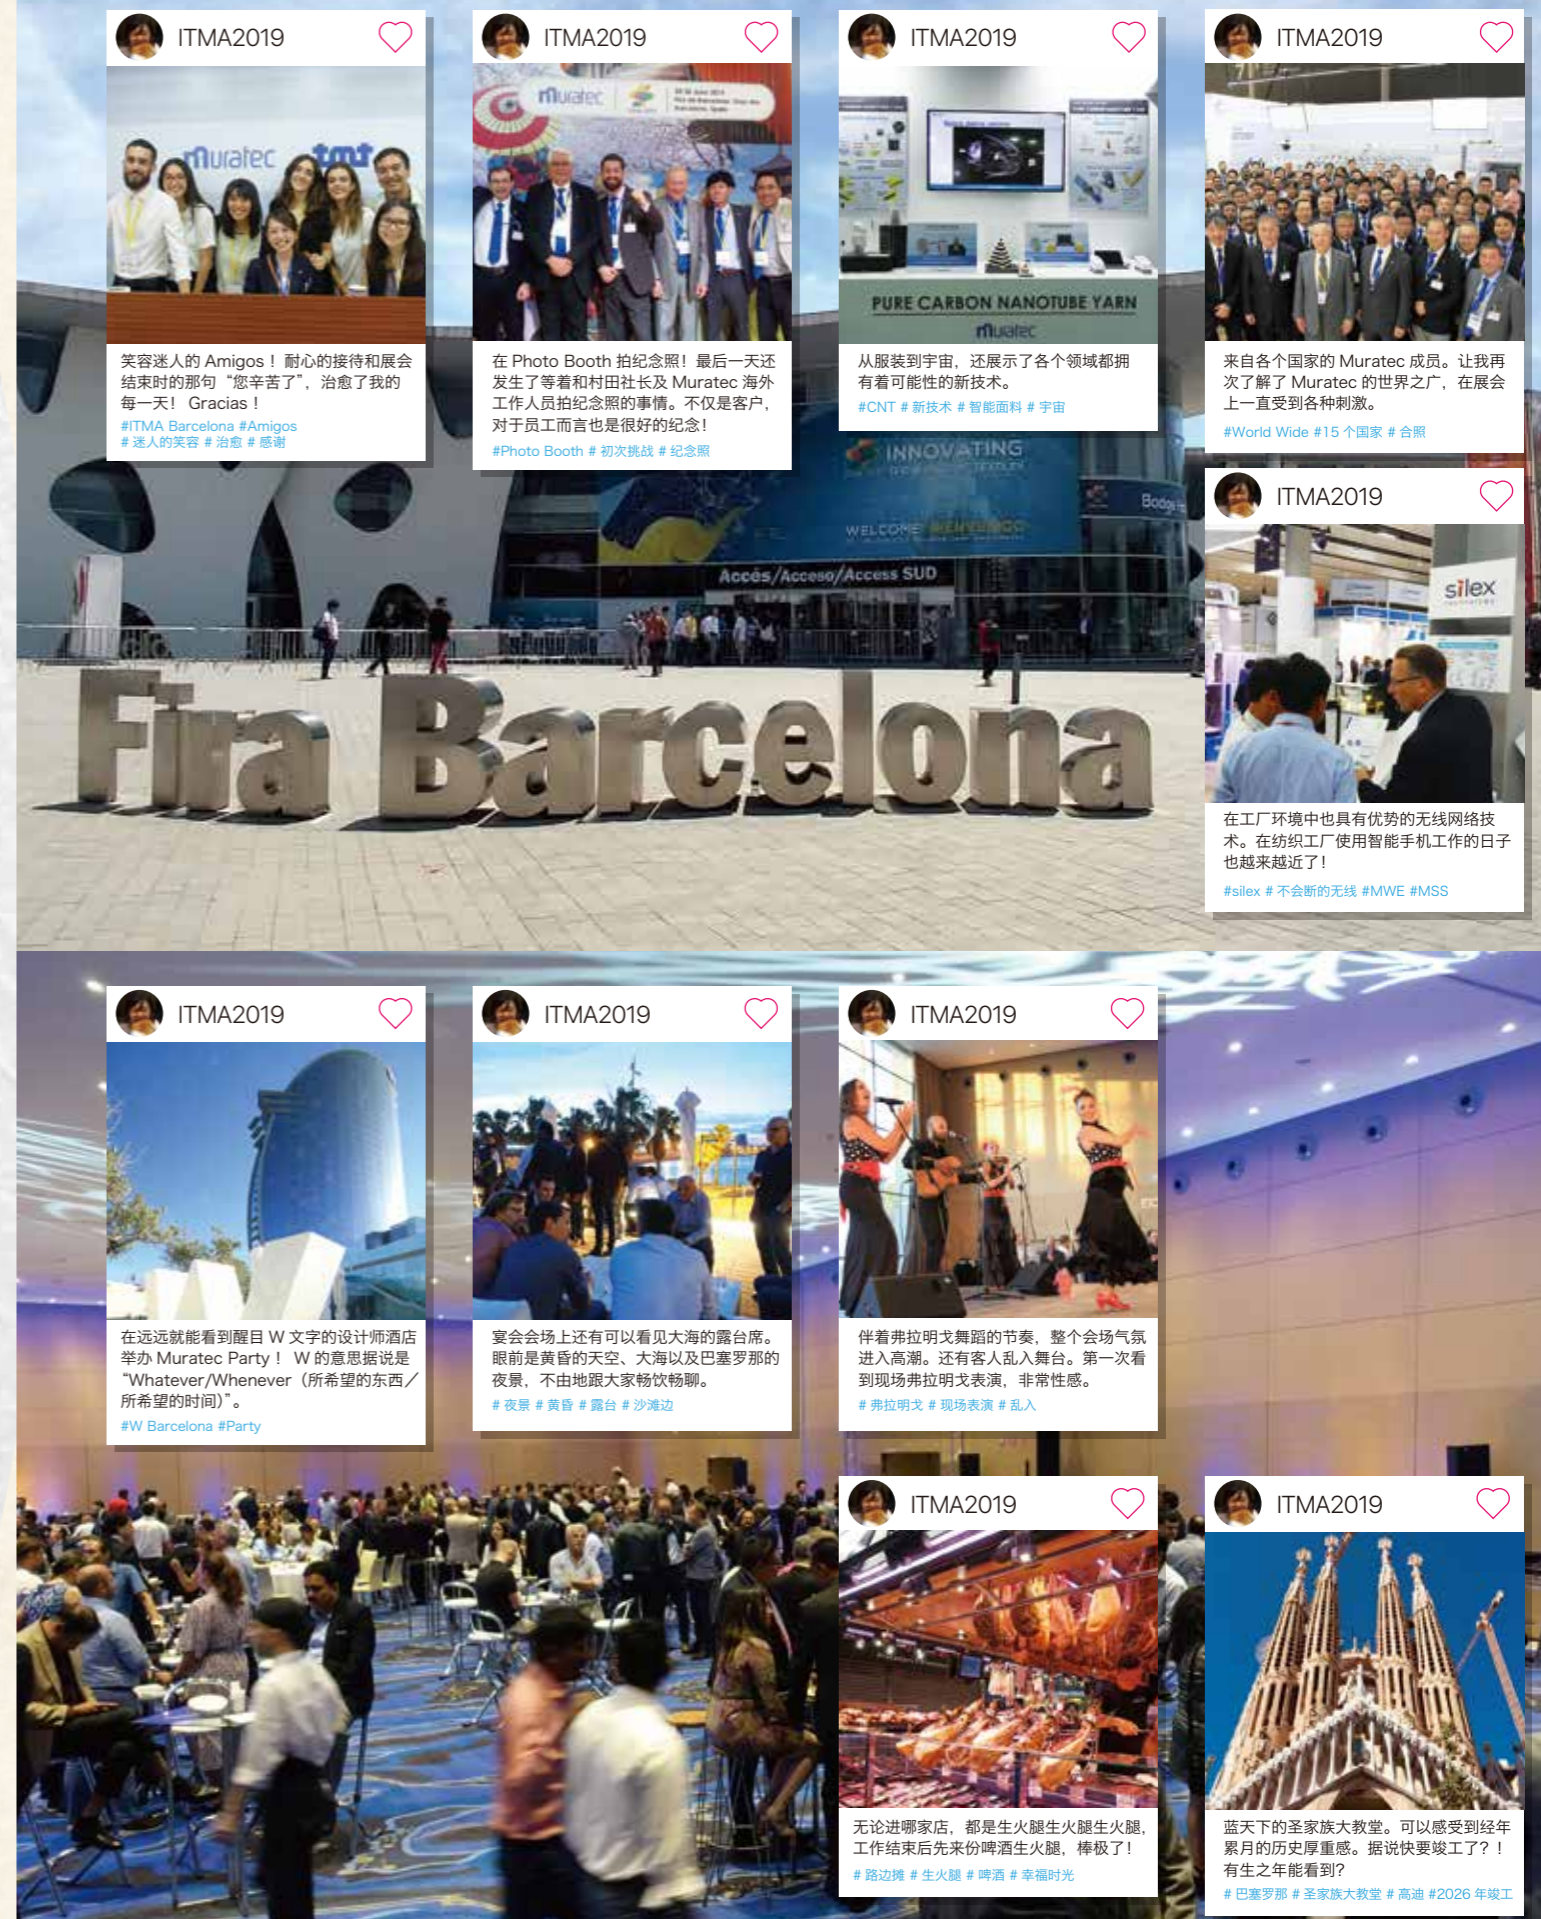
ITMA2019

muratec tmt

笑容迷人的 Amigos！耐心的接待和展会结束时的那句“您辛苦了”，治愈了我的每一天！ Gracias！

#ITMA Barcelona #Amigos
# 迷人的笑容 # 治愈 # 感谢

ITMA2019

muratec

在 Photo Booth 拍纪念照！最后一天还发生了等着和村田社长及 Muratec 海外工作人员拍纪念照的事情。不仅是客户，对于员工而言也是很好的纪念！

#Photo Booth # 初次挑战 # 纪念照

ITMA2019

PURE CARBON NANOTUBE YARN
muratec

从服装到宇宙，还展示了各个领域都拥有着可能性的新技术。

#CNT # 新技术 # 智能面料 # 宇宙

ITMA2019

来自各个国家的 Muratec 成员。让我再次了解了 Muratec 的世界之广，在展会上一直受到各种刺激。

#World Wide #15 个国家 # 合照

ITMA2019

silex

在工厂环境中也具有优势的无线网络技术。在纺织工厂使用智能手机工作的日子也越来越近了！

#silex # 不会断的无线 #MWE #MSS

INNOVATING
WELCOME BIENVENIDO
Accés/Acceso/Access SUD

Fira Barcelona

ITMA2019

在远远就能看到醒目 W 文字的设计师酒店举办 Muratec Party！ W 的意思据说是“Whatever/Whenever（所希望的东西／所希望的时间）”。

#W Barcelona #Party

ITMA2019

宴会会场上还有可以看见大海的露台席。眼前是黄昏的天空、大海以及巴塞罗那的夜景，不由地跟大家畅饮畅聊。

# 夜景 # 黄昏 # 露台 # 沙滩边

ITMA2019

伴着弗拉明戈舞蹈的节奏，整个会场气氛进入高潮。还有客人乱入舞台。第一次看到现场弗拉明戈表演，非常性感。

# 弗拉明戈 # 现场表演 # 乱入

ITMA2019

无论进哪家店，都是生火腿生火腿生火腿，工作结束后先来份啤酒生火腿，棒极了！

# 路边摊 # 生火腿 # 啤酒 # 幸福时光

ITMA2019

蓝天下的圣家族大教堂。可以感受到经年累月的历史厚重感。据说快要竣工了？！有生之年能看到?

# 巴塞罗那 # 圣家族大教堂 # 高迪 #2026 年竣工